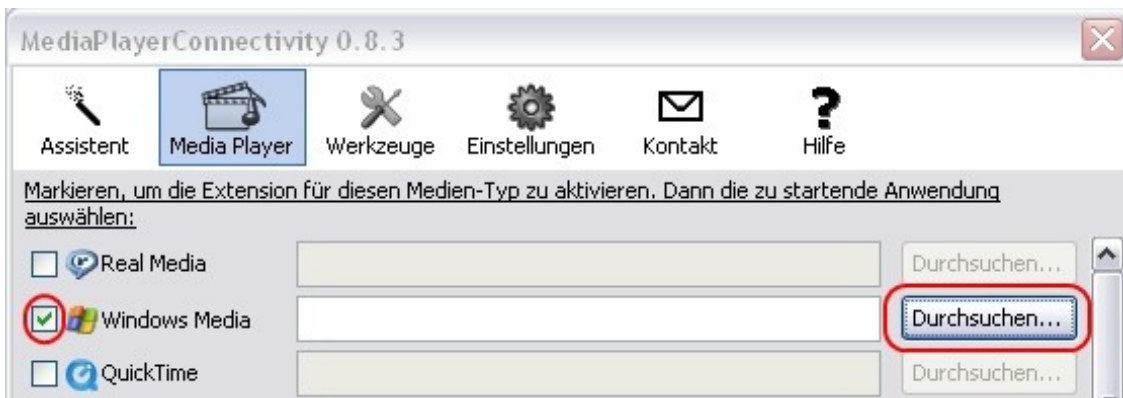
MediaPlayerConnectivity 0.8.3

Assistent
Media Player
Werkzeuge
Einstellungen
Kontakt
Hilfe

Markieren, um die Extension für diesen Medien-Typ zu aktivieren. Dann die zu startende Anwendung auswählen:

Real Media
Durchsuchen...
Windows Media
Durchsuchen...
QuickTime
Durchsuchen...